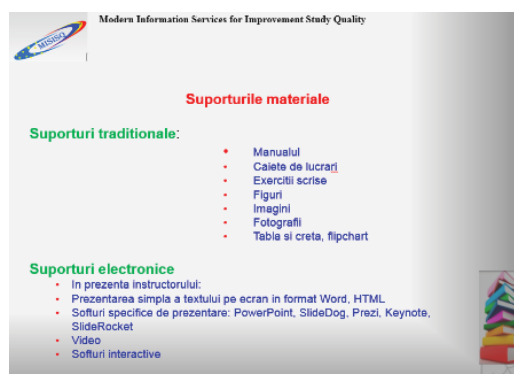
MISISQ

Modern Information Services for Improvement Study Quality

Suporturile materiale

Suporturi traditionale:

- Manualul
- Caiete de lucrari
- Exercitii scrise
- Figuri
- Imagini
- Fotografii
- Tabla si creta, flipchart

Suporturi electronice

- In prezenta instructorului:
- Prezentarea simpla a textului pe ecran in format Word, HTML
- Softuri specifice de prezentare: PowerPoint, SlideDog, Prezi, Keynote, SlideRocket
- Video
- Softuri interactive